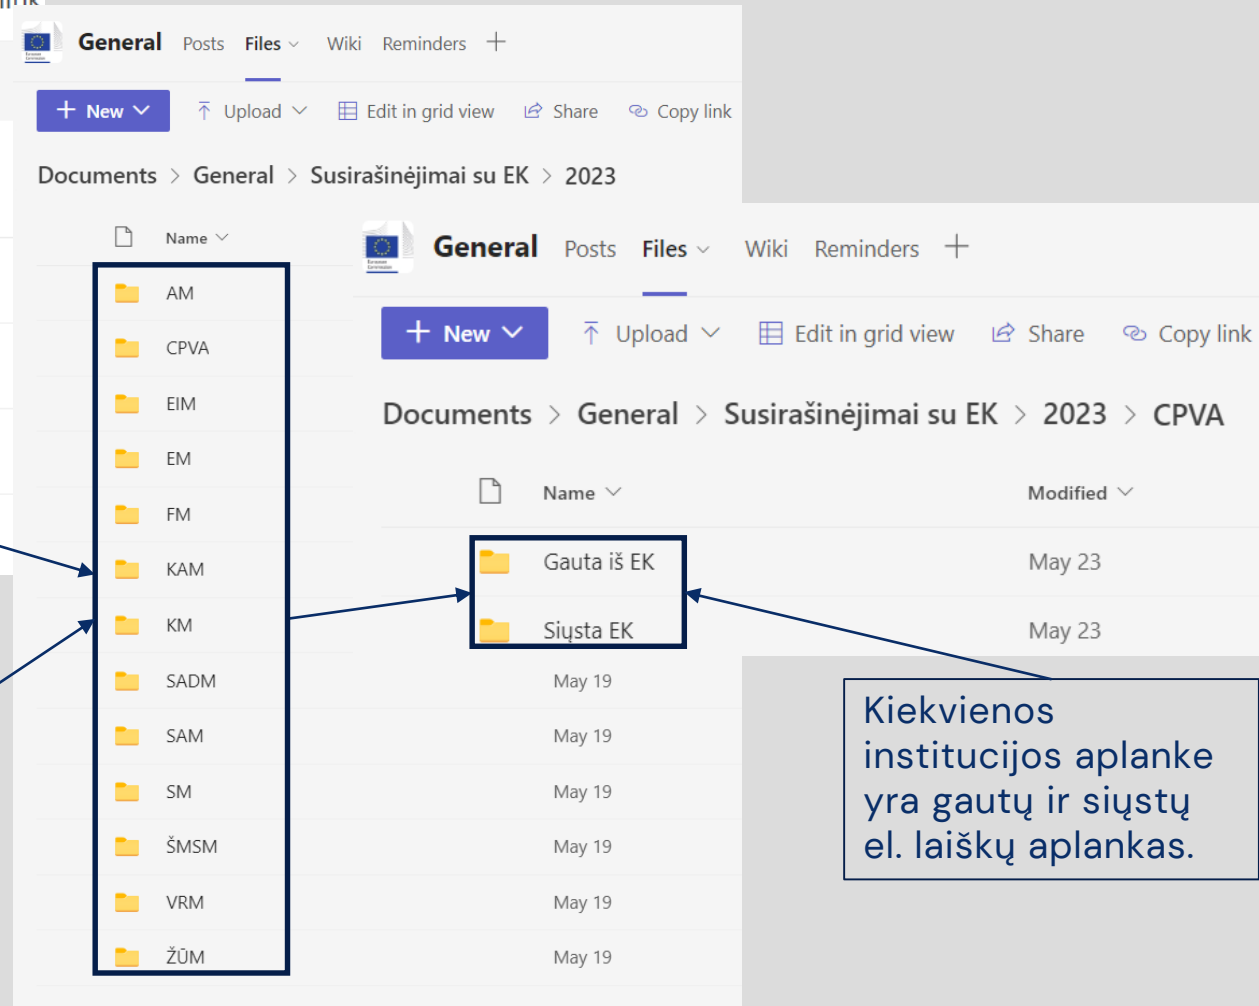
General Posts Files Wiki Reminders +

+ New Upload Edit in grid view Share Copy link

Documents > General > Susirašinėjimai su EK > 2023

Name

AM
CPVA
EIM
EM
FM
KAM
KM
SADM
SAM
SM
ŠMSM
VRM
ŽŪM

General Posts Files Wiki Reminders +

+ New Upload Edit in grid view Share Copy link

Documents > General > Susirašinėjimai su EK > 2023 > CPVA

| Name | Modified |
|---|---|
| Gauta iš EK | May 23 |
| Siųsta EK | May 23 |
| | May 19 |
| | May 19 |
| | May 19 |
| | May 19 |
| | May 19 |
| | May 19 |

Kiekvienos institucijos aplanke yra gautų ir siųstų el. laiškų aplankas.